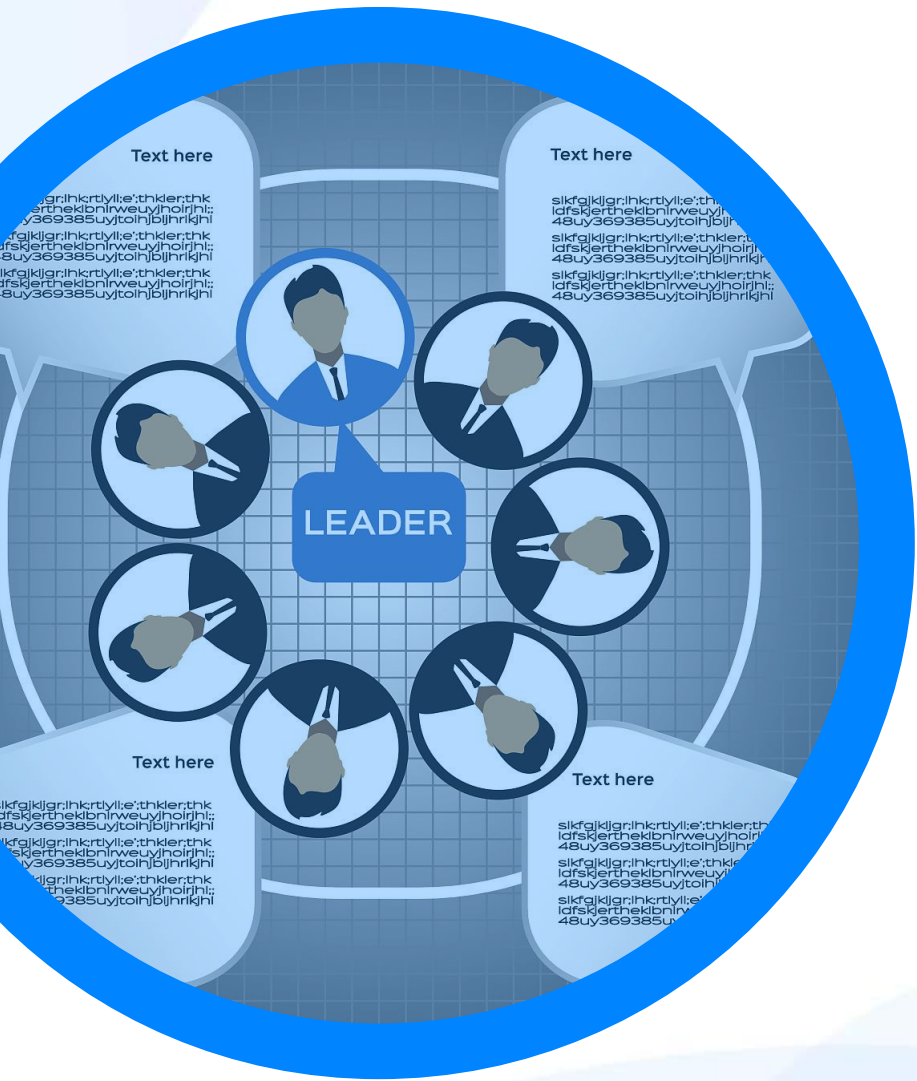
Text here

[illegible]gr;lhk;rtlyll;e';thkler;thk
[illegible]erthekibnirweuyjhoirjhl;;
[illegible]uy369385uyjtoihjbljhrlkjhl
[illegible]fgjkljgr;lhk;rtlyll;e';thkler;thk
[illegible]dfskjerthekibnirweuyjhoirjhl;;
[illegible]8uy369385uyjtoihjbljhrlkjhl
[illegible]kfgjkljgr;lhk;rtlyll;e';thkler;thk
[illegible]dfskjerthekibnirweuyjhoirjhl;;
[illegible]8uy369385uyjtoihjbljhrlkjhl

Text here

slkfgjkljgr;lhk;rtlyll;e';th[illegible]
ldfskjerthekibnirweuyj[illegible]
48uy369385uyjtoihjblj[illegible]
slkfgjkljgr;lhk;rtlyll;e';thkler;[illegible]
ldfskjerthekibnirweuyjhoirj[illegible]
48uy369385uyjtoihjbljhrlkj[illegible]
slkfgjkljgr;lhk;rtlyll;e';thkler;thk
ldfskjerthekibnirweuyjhoirjhl;;
48uy369385uyjtoihjbljhrlkjhl

LEADER

Text here

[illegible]lkfgjkljgr;lhk;rtlyll;e';thkler;thk
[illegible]dfskjerthekibnirweuyjhoirjhl;;
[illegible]8uy369385uyjtoihjbljhrlkjhl
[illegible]kfgjkljgr;lhk;rtlyll;e';thkler;thk
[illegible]skjerthekibnirweuyjhoirjhl;;
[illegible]uy369385uyjtoihjbljhrlkjhl
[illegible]kljgr;lhk;rtlyll;e';thkler;thk
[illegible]thekibnirweuyjhoirjhl;;
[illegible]9385uyjtoihjbljhrlkjhl

Text here

slkfgjkljgr;lhk;rtlyll;e';thkler;th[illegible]
ldfskjerthekibnirweuyjhoir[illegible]
48uy369385uyjtoihjbljhr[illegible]
slkfgjkljgr;lhk;rtlyll;e';thkle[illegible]
ldfskjerthekibnirweuyj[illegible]
48uy369385uyjtoih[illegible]
slkfgjkljgr;lhk;rtlyll;e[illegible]
ldfskjerthekibnirw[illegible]
48uy369385u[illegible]